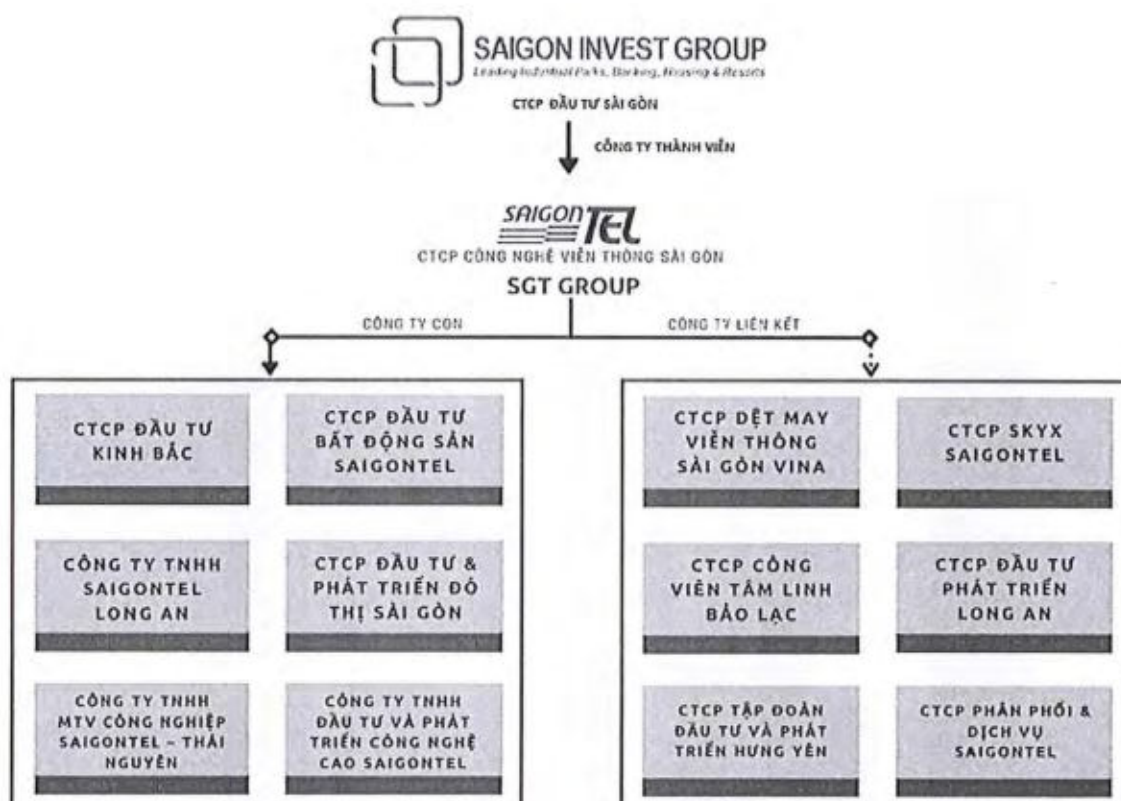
SAIGON INVEST GROUP
Leading Industrial Parks, Banking, Housing & Resorts

CTCP ĐẦU TƯ SÀI GÒN

CÔNG TY THÀNH VIÊN

SAIGON TEL
CTCP CÔNG NGHỆ VIỄN THÔNG SÀI GÒN
SGT GROUP

CÔNG TY CON

CÔNG TY LIÊN KẾT

CTCP ĐẦU TƯ KINH BẮC

CTCP ĐẦU TƯ BẤT ĐỘNG SẢN SAIGONTEL

CÔNG TY TNHH SAIGONTEL LONG AN

CTCP ĐẦU TƯ & PHÁT TRIỂN ĐÔ THỊ SÀI GÒN

CÔNG TY TNHH MTV CÔNG NGHIỆP SAIGONTEL - THÁI NGUYÊN

CÔNG TY TNHH ĐẦU TƯ VÀ PHÁT TRIỂN CÔNG NGHỆ CAO SAIGONTEL

CTCP DỆT MAY VIỄN THÔNG SÀI GÒN VINA

CTCP SKYX SAIGONTEL

CTCP CÔNG VIÊN TÂM LINH BẢO LẠC

CTCP ĐẦU TƯ PHÁT TRIỂN LONG AN

CTCP TẬP ĐOÀN ĐẦU TƯ VÀ PHÁT TRIỂN HƯNG YÊN

CTCP PHÂN PHỐI & DỊCH VỤ SAIGONTEL